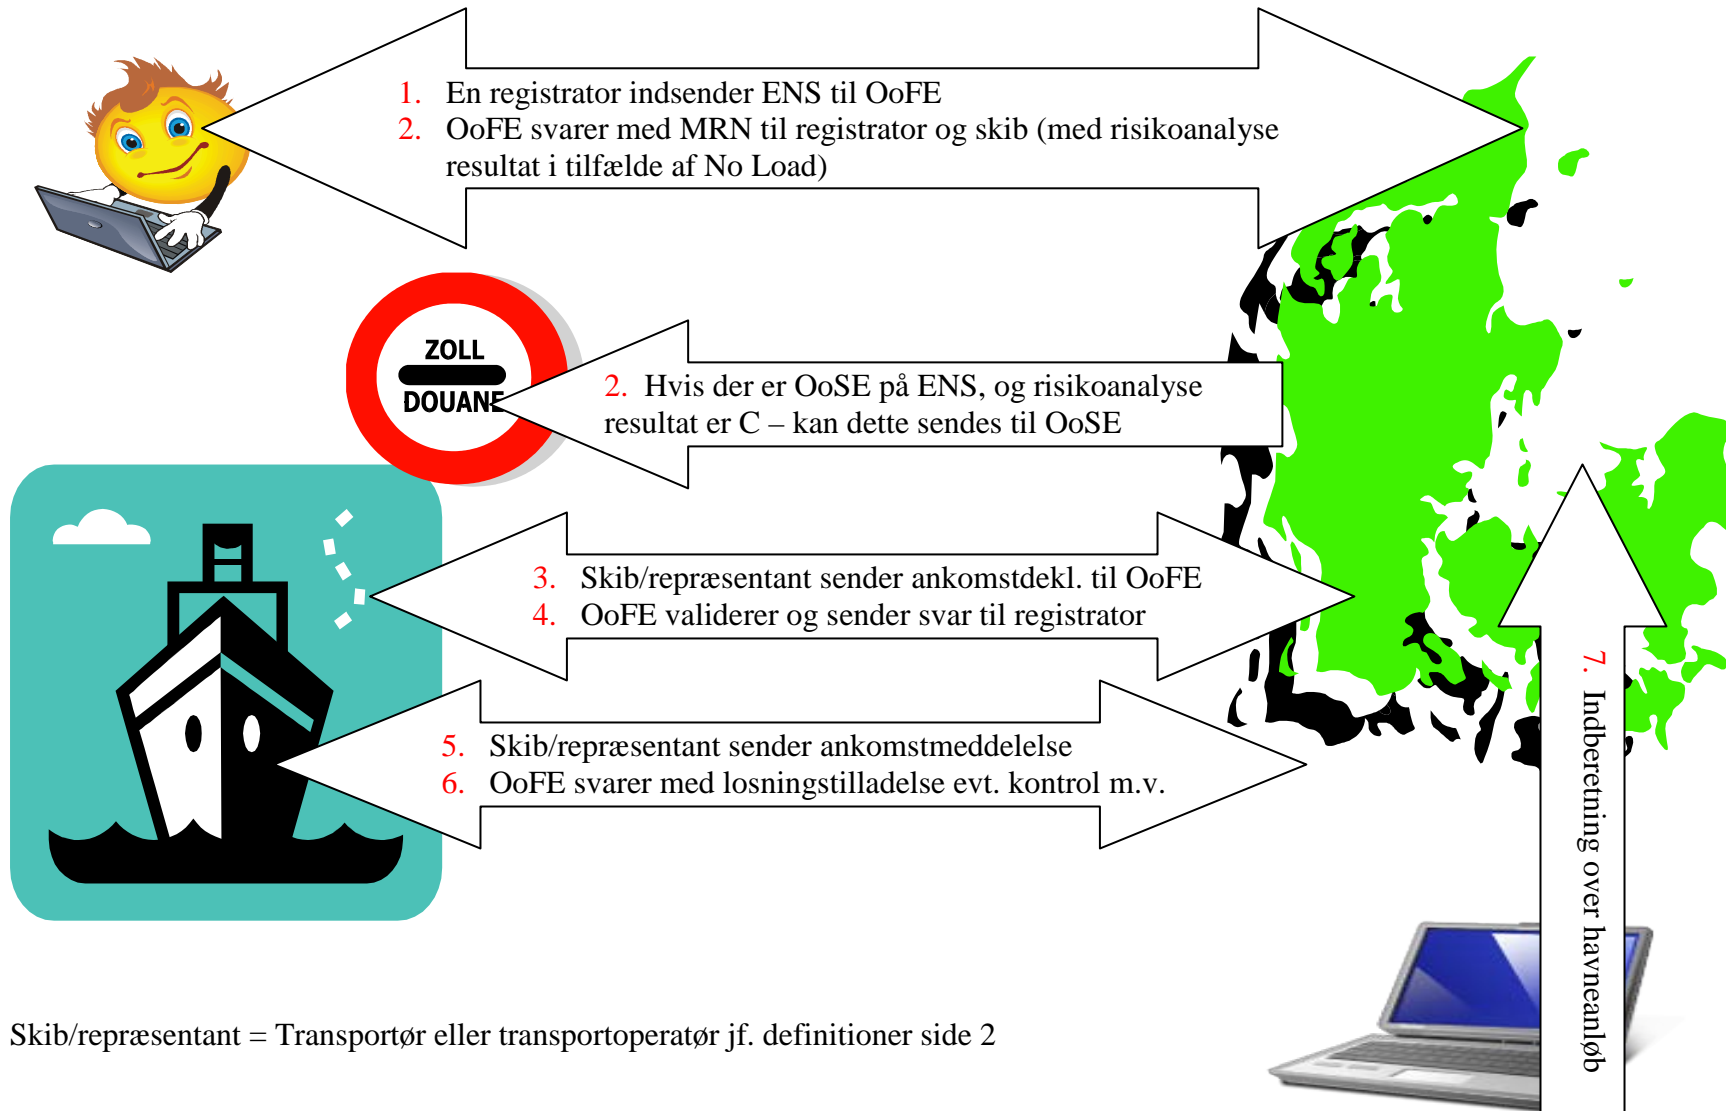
1. En registrator indsender ENS til OoFE
2. OoFE svarer med MRN til registrator og skib (med risikoanalyse resultat i tilfælde af No Load)

ZOLL
DOUANE

2. Hvis der er OoSE på ENS, og risikoanalyse resultat er C – kan dette sendes til OoSE

3. Skib/repræsentant sender ankomstdekl. til OoFE
4. OoFE validerer og sender svar til registrator

5. Skib/repræsentant sender ankomstmeddelelse
6. OoFE svarer med losningstilladelse evt. kontrol m.v.

7. Indberetning over havneanløb

Skib/repræsentant = Transportør eller transportoperatør jf. definitioner side 2